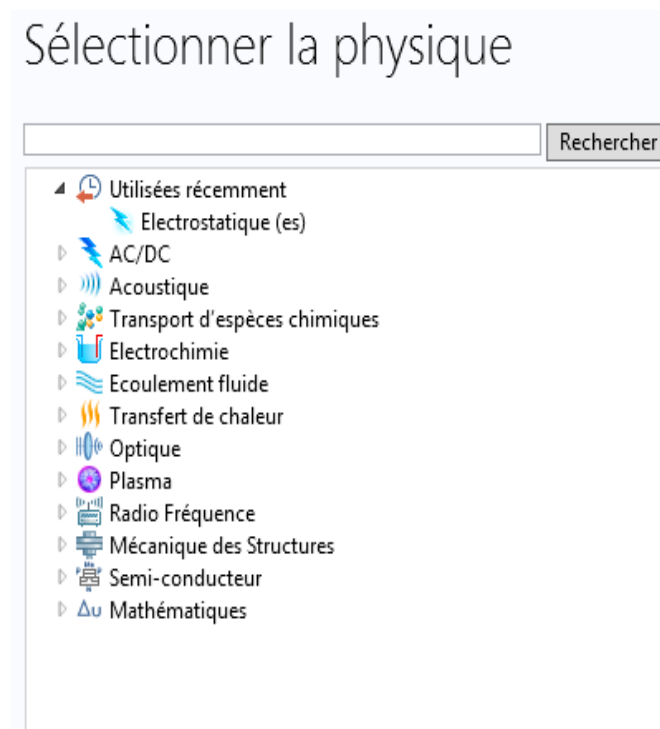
Sélectionner la physique

Rechercher

Utilisées récemment
Electrostatique (es)
AC/DC
Acoustique
Transport d'espèces chimiques
Electrochimie
Ecoulement fluide
Transfert de chaleur
Optique
Plasma
Radio Fréquence
Mécanique des Structures
Semi-conducteur
Mathématiques